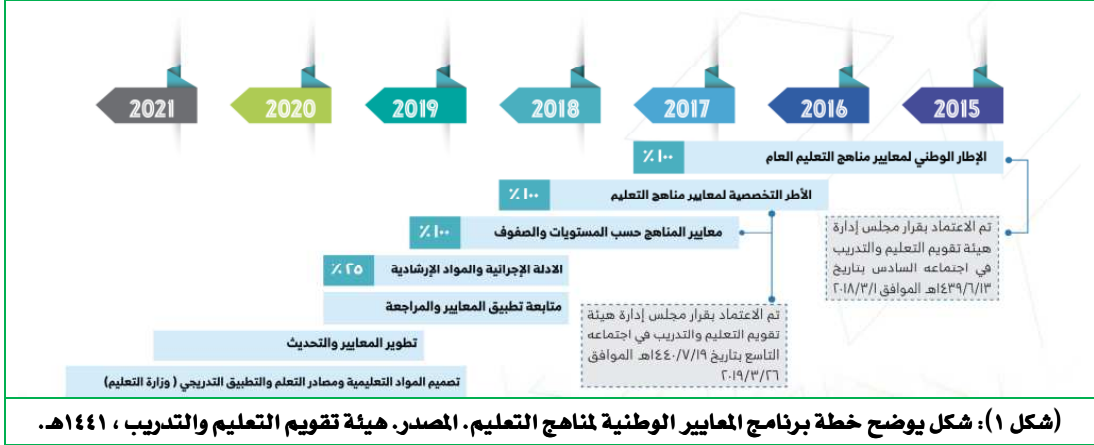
2015 2016 2017 2018 2019 2020 2021

الإطار الوطني لمعايير مناهج التعليم العام ١٠٠٪

الأطر التخصصية لمعايير مناهج التعليم ١٠٠٪

معايير المناهج حسب المستويات والصفوف ١٠٠٪

الادلة الإجرائية والمواد الإرشادية ٢٥٪

متابعة تطبيق المعايير والمراجعة

تطوير المعايير والتحديث

تصميم المواد التعليمية ومصادر التعلم والتطبيق التدريجي ( وزارة التعليم)

تم الاعتماد بقرار مجلس إدارة هيئة تقويم التعليم والتدريب في اجتماعه السادس بتاريخ ١٤٣٩/٦/١٣هـ الموافق ٢٠١٨/٣/١

تم الاعتماد بقرار مجلس إدارة هيئة تقويم التعليم والتدريب في اجتماعه التاسع بتاريخ ١٤٤٠/٧/١٩هـ الموافق ٢٠١٩/٣/٢٦

(شكل ١): شكل يوضح خطة برنامج المعايير الوطنية لمناهج التعليم. المصدر. هيئة تقويم التعليم والتدريب ، ١٤٤١هـ.